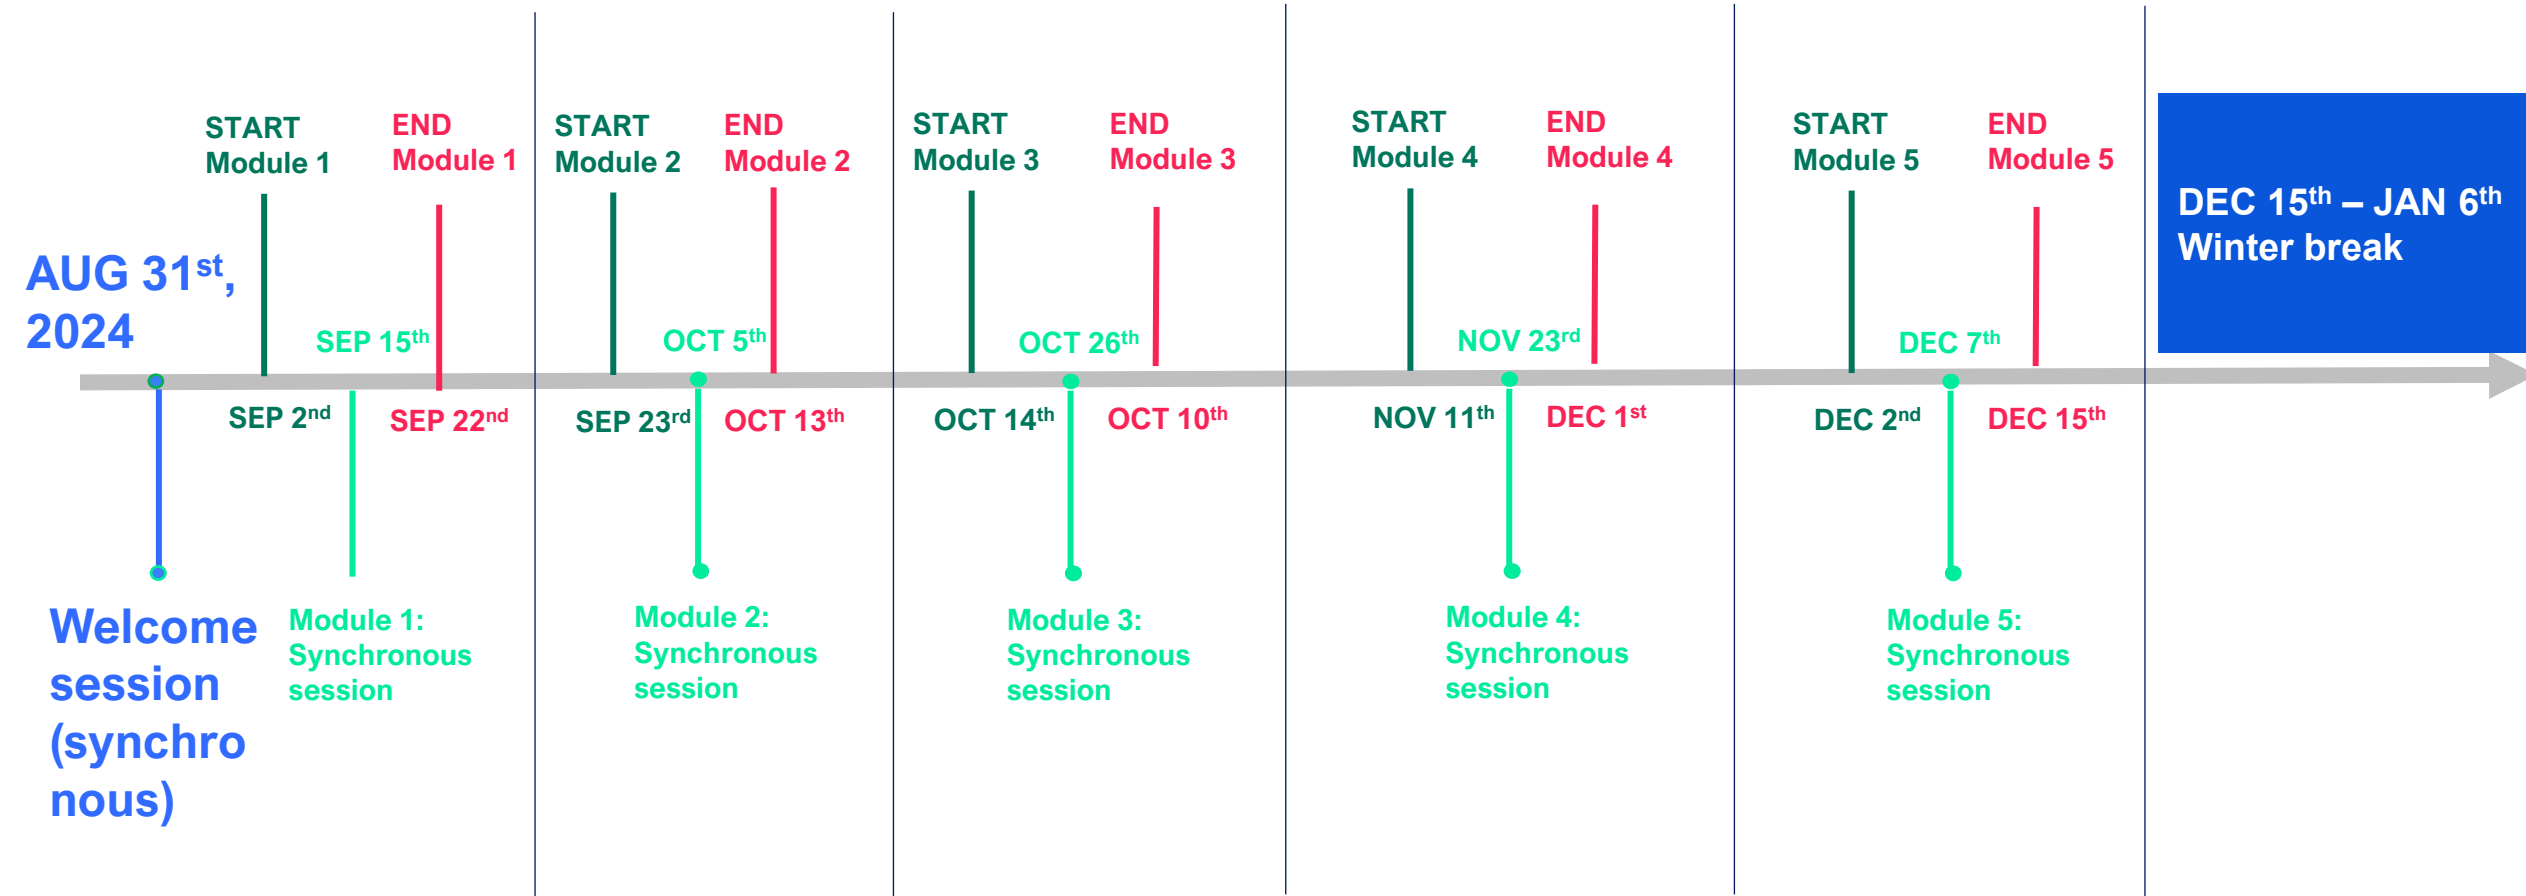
START Module 1

END Module 1

START Module 2

END Module 2

START Module 3

END Module 3

START Module 4

END Module 4

START Module 5

END Module 5

DEC 15$^{th}$ – JAN 6$^{th}$ Winter break

AUG 31$^{st}$, 2024

SEP 15$^{th}$

OCT 5$^{th}$

OCT 26$^{th}$

NOV 23$^{rd}$

DEC 7$^{th}$

SEP 2$^{nd}$

SEP 22$^{nd}$

SEP 23$^{rd}$

OCT 13$^{th}$

OCT 14$^{th}$

OCT 10$^{th}$

NOV 11$^{th}$

DEC 1$^{st}$

DEC 2$^{nd}$

DEC 15$^{th}$

Welcome session (synchronous)

Module 1: Synchronous session

Module 2: Synchronous session

Module 3: Synchronous session

Module 4: Synchronous session

Module 5: Synchronous session